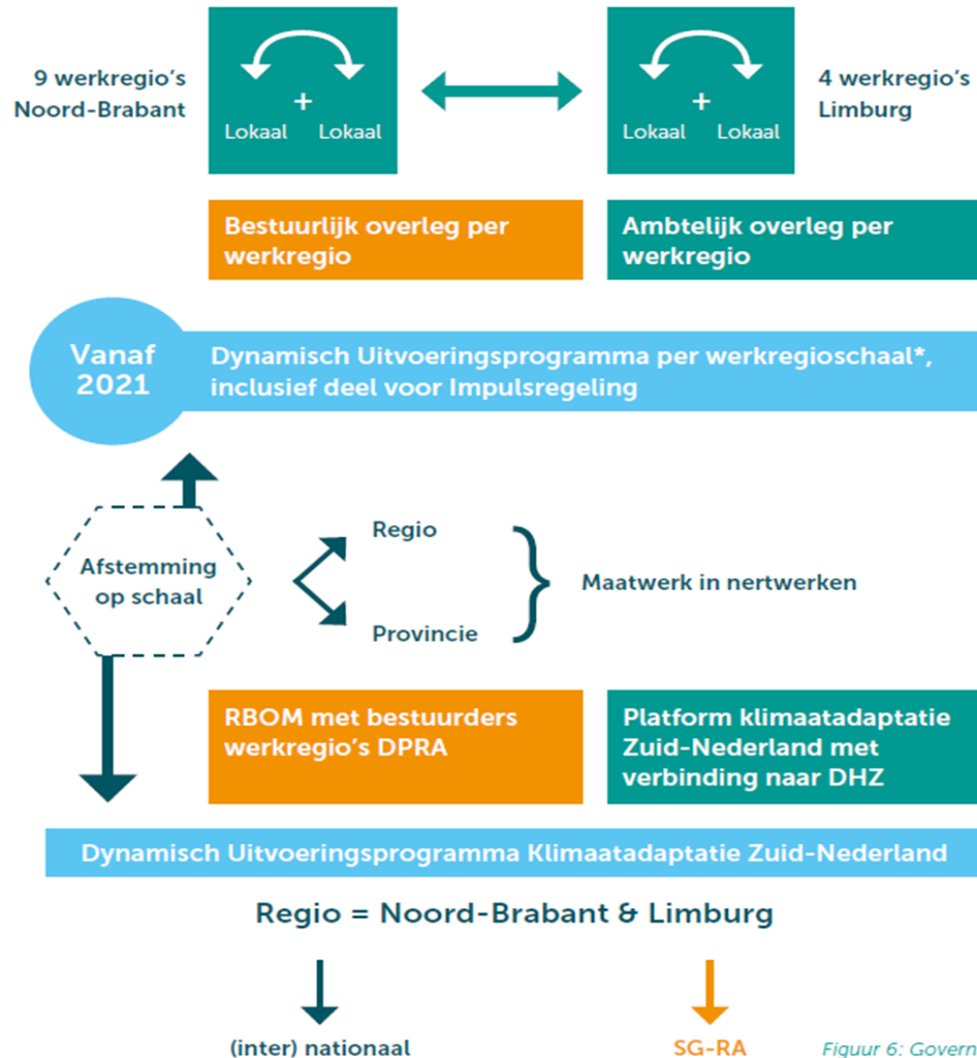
9 werkregio's Noord-Brabant

+

Lokaal Lokaal

+

Lokaal Lokaal

4 werkregio's Limburg

Bestuurlijk overleg per werkregio

Ambtelijk overleg per werkregio

Vanaf 2021

Dynamisch Uitvoeringsprogramma per werkregioschaal*, inclusief deel voor Impulsregeling

Afstemming op schaal

Regio

Provincie

Maatwerk in nertwerken

RBOM met bestuurders werkregio's DPRA

Platform klimaatadaptatie Zuid-Nederland met verbinding naar DHZ

Dynamisch Uitvoeringsprogramma Klimaatadaptatie Zuid-Nederland

Regio = Noord-Brabant & Limburg

(inter) nationaal

SG-RA

Figuur 6: Govern